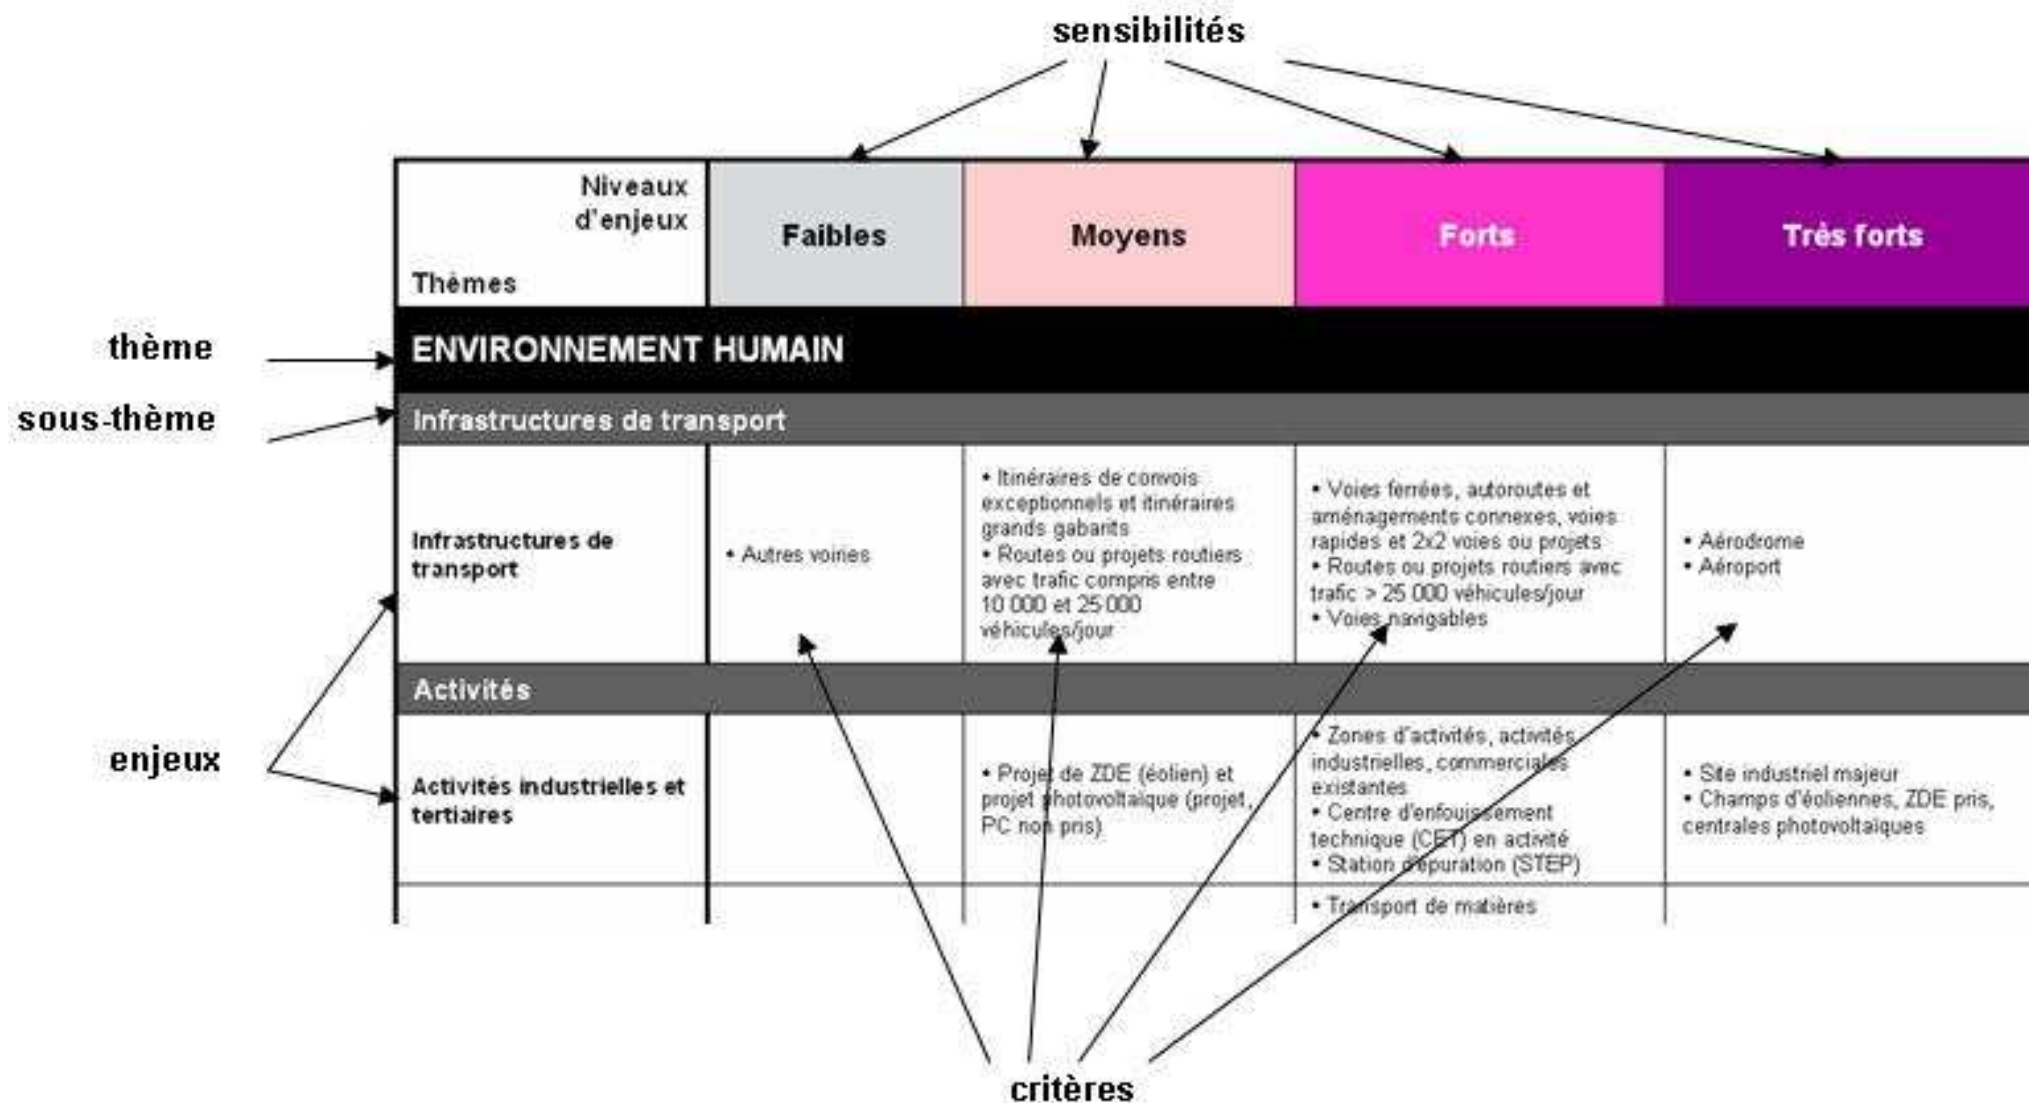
sensibilités

thème

sous-thème

enjeux

| Niveaux d'enjeux / Thèmes | Faibles | Moyens | Forts | Très forts |
|---|---|---|---|---|
| ENVIRONNEMENT HUMAIN | | | | |
| Infrastructures de transport | | | | |
| Infrastructures de transport | • Autres voiries | • Itinéraires de convois exceptionnels et itinéraires grands gabarits • Routes ou projets routiers avec trafic compris entre 10 000 et 25 000 véhicules/jour | • Voies ferrées, autoroutes et aménagements connexes, voies rapides et 2x2 voies ou projets • Routes ou projets routiers avec trafic > 25 000 véhicules/jour • Voies navigables | • Aérodrome • Aéroport |
| Activités | | | | |
| Activités industrielles et tertiaires | | • Projet de ZDE (éolien) et projet photovoltaïque (projet, PC non pris) | • Zones d'activités, activités industrielles, commerciales existantes • Centre d'enfouissement technique (CET) en activité • Station d'épuration (STEP) | • Site industriel majeur • Champs d'éoliennes, ZDE pris, centrales photovoltaïques |
| | | | • Transport de matières | |

critères